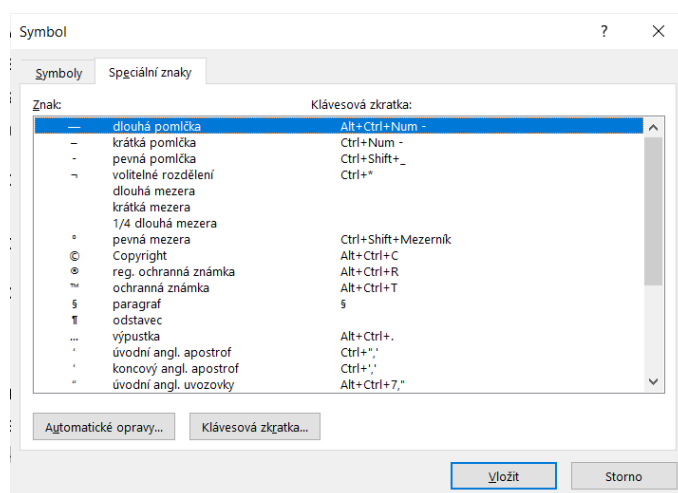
Symbol ? ×

Symboly Speciální znaky

Znak: Klávesová zkratka:

| Znak | | Klávesová zkratka |
|---|---|---|
| — | dlouhá pomlčka | Alt+Ctrl+Num - |
| – | krátká pomlčka | Ctrl+Num - |
| - | pevná pomlčka | Ctrl+Shift+_ |
| ¬ | volitelné rozdělení | Ctrl+* |
| | dlouhá mezera | |
| | krátká mezera | |
| | 1/4 dlouhá mezera | |
| ° | pevná mezera | Ctrl+Shift+Mezerník |
| © | Copyright | Alt+Ctrl+C |
| ® | reg. ochranná známka | Alt+Ctrl+R |
| ™ | ochranná známka | Alt+Ctrl+T |
| § | paragraf | § |
| ¶ | odstavec | |
| … | výpustka | Alt+Ctrl+. |
| ' | úvodní angl. apostrof | Ctrl+",' |
| ' | koncový angl. apostrof | Ctrl+',' |
| " | úvodní angl. uvozovky | Alt+Ctrl+7," |

Automatické opravy... Klávesová zkratka...

Vložit Storno